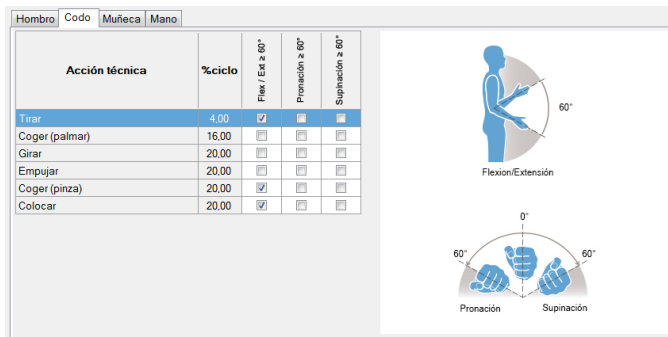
Hombro | Codo | Muñeca | Mano

| Acción técnica | %ciclo | Flex / Ext ≥ 60° | Pronación ≥ 60° | Supinación ≥ 60° |
|---|---|---|---|---|
| Tirar | 4,00 | ☑ | ☐ | ☐ |
| Coger (palmar) | 16,00 | ☐ | ☐ | ☐ |
| Girar | 20,00 | ☐ | ☐ | ☐ |
| Empujar | 20,00 | ☐ | ☐ | ☐ |
| Coger (pinza) | 20,00 | ☑ | ☐ | ☐ |
| Colocar | 20,00 | ☑ | ☐ | ☐ |

60°
Flexion/Extensión

0°
60°
60°
Pronación
Supinación